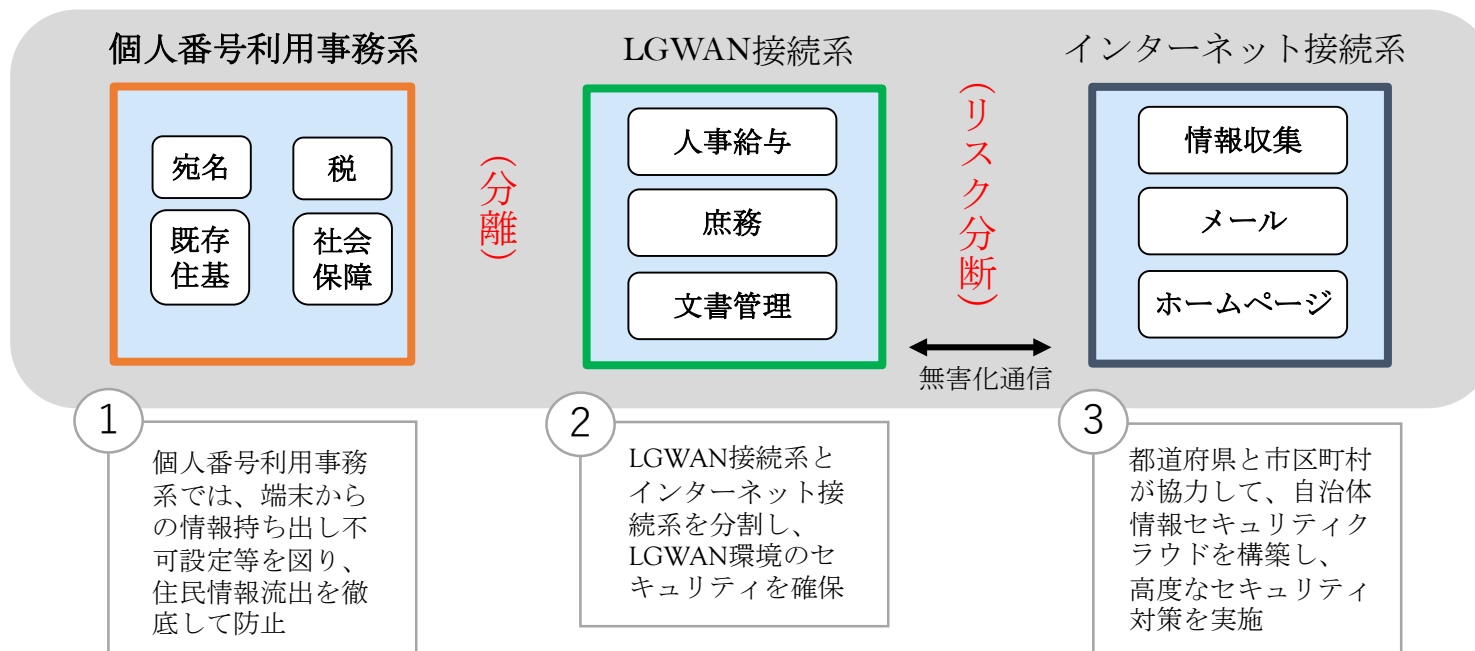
個人番号利用事務系

宛名
税
既存住基
社会保障

（分離）

LGWAN接続系

人事給与
庶務
文書管理

（リスク分断）

無害化通信

インターネット接続系

情報収集
メール
ホームページ

1
個人番号利用事務系では、端末からの情報持ち出し不可設定等を図り、住民情報流出を徹底して防止

2
LGWAN接続系とインターネット接続系を分割し、LGWAN環境のセキュリティを確保

3
都道府県と市区町村が協力して、自治体情報セキュリティクラウドを構築し、高度なセキュリティ対策を実施